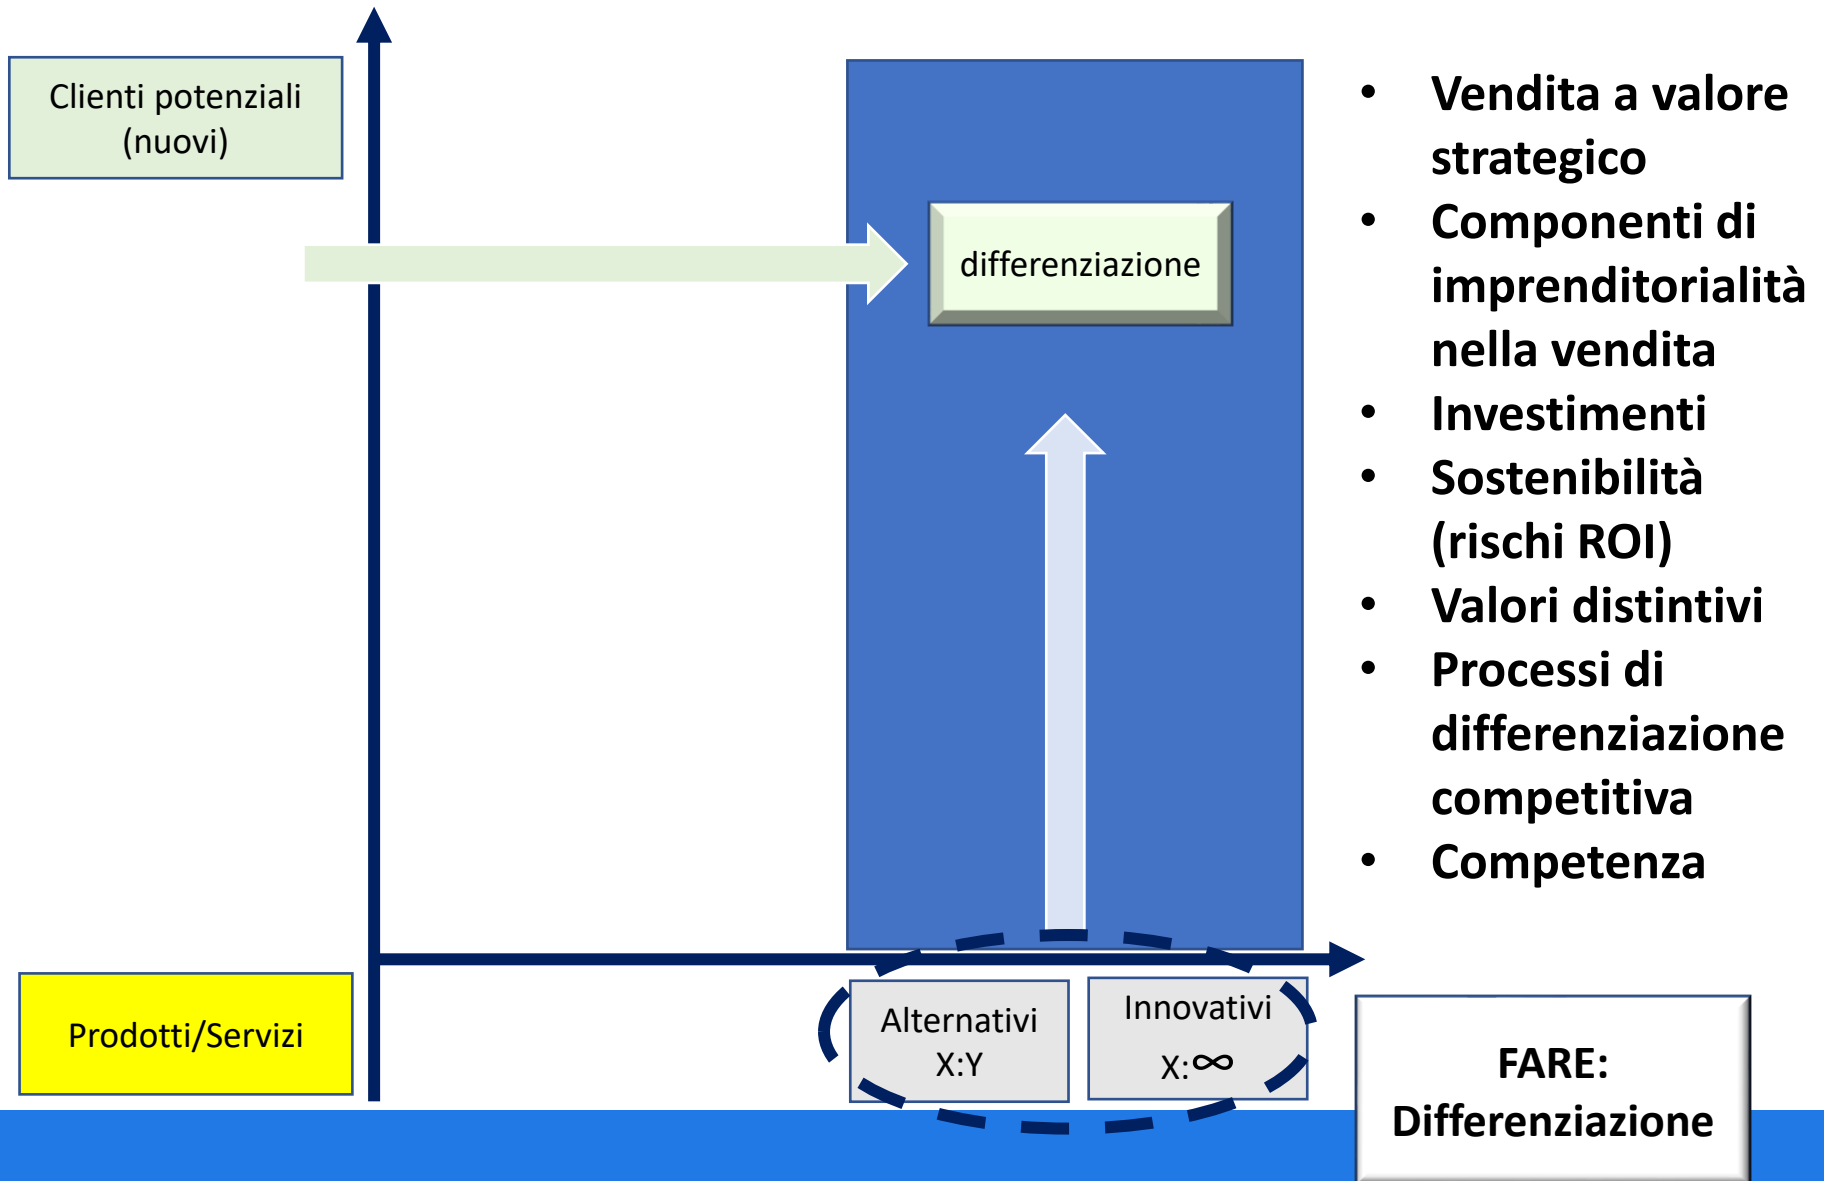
Clienti potenziali (nuovi)

differenziazione

- Vendita a valore strategico
- Componenti di imprenditorialità nella vendita
- Investimenti
- Sostenibilità (rischi ROI)
- Valori distintivi
- Processi di differenziazione competitiva
- Competenza

Prodotti/Servizi

Alternativi X:Y

Innovativi X:$\infty$

FARE: Differenziazione